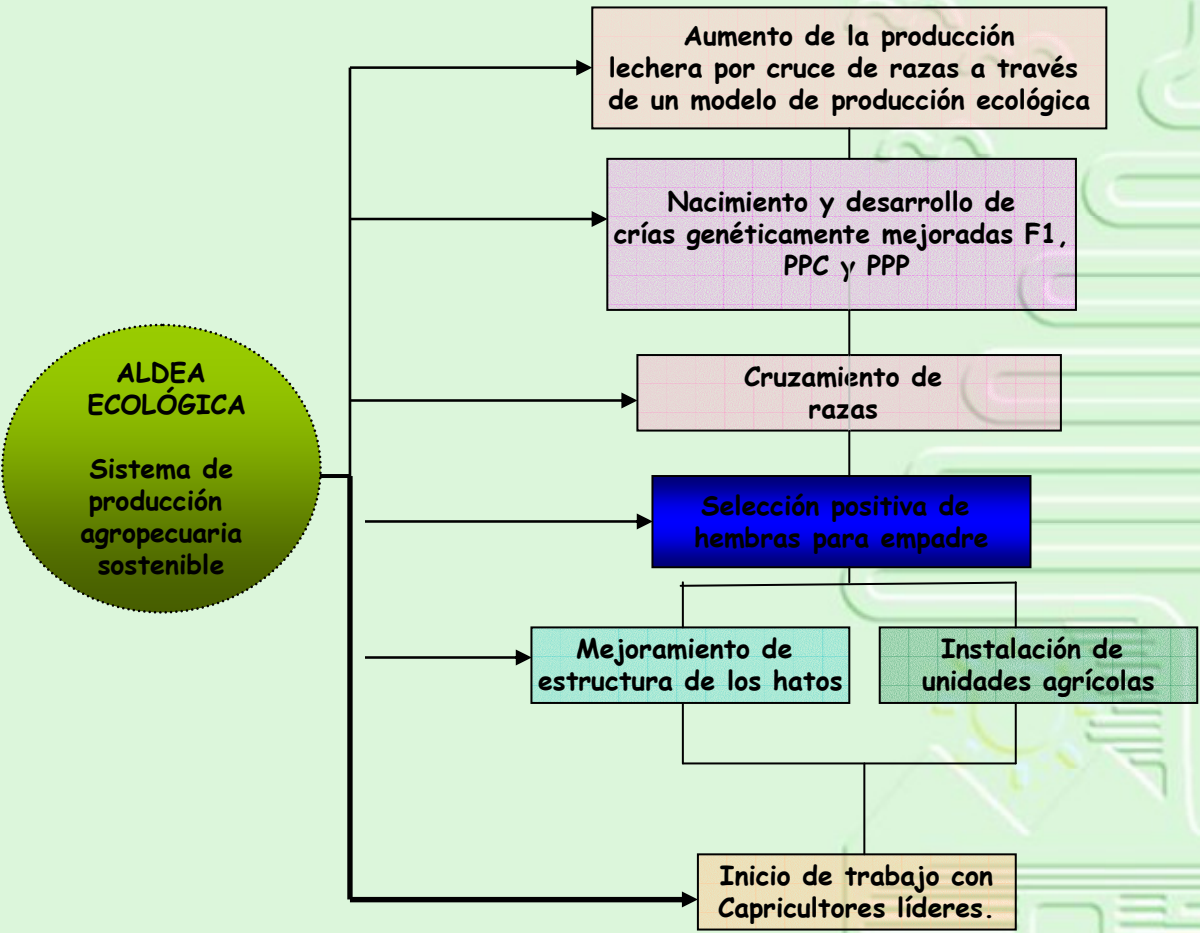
ALDEA ECOLÓGICA

Sistema de producción agropecuaria sostenible

Aumento de la producción lechera por cruce de razas a través de un modelo de producción ecológica

Nacimiento y desarrollo de crías genéticamente mejoradas F1, PPC y PPP

Cruzamiento de razas

Selección positiva de hembras para empadre

Mejoramiento de estructura de los hatos

Instalación de unidades agrícolas

Inicio de trabajo con Capricultores líderes.